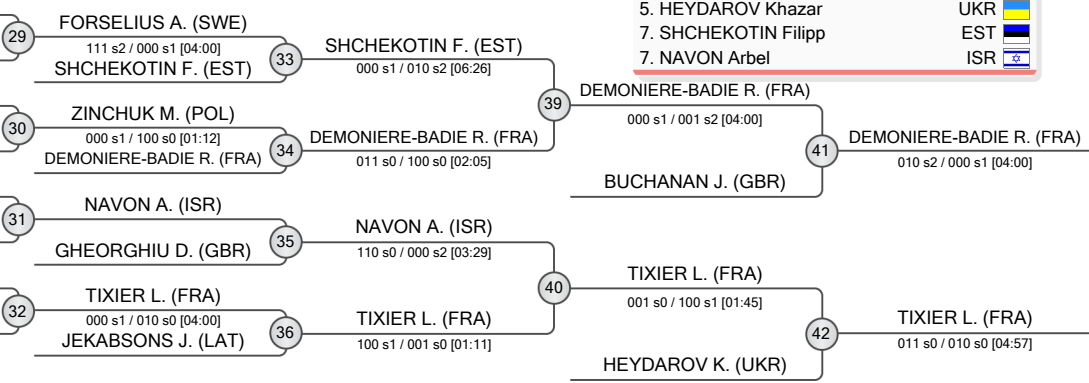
| | | |
|---|---|---|
| 5. HEYDAROV Khazar | UKR |
| 7. SHCHEKOTIN Filipp | EST |
| 7. NAVON Arbel | ISR |

29
FORSELIUS A. (SWE)
111 s2 / 000 s1 [04:00]
SHCHEKOTIN F. (EST)

33
SHCHEKOTIN F. (EST)
000 s1 / 010 s2 [06:26]

30
ZINCHUK M. (POL)
000 s1 / 100 s0 [01:12]
DEMONIERE-BADIE R. (FRA)

34
DEMONIERE-BADIE R. (FRA)
011 s0 / 100 s0 [02:05]

39
DEMONIERE-BADIE R. (FRA)
000 s1 / 001 s2 [04:00]
BUCHANAN J. (GBR)

41
DEMONIERE-BADIE R. (FRA)
010 s2 / 000 s1 [04:00]

31
NAVON A. (ISR)
GHEORGHIU D. (GBR)

35
NAVON A. (ISR)
110 s0 / 000 s2 [03:29]

32
TIXIER L. (FRA)
000 s1 / 010 s0 [04:00]
JEKABSONS J. (LAT)

36
TIXIER L. (FRA)
100 s1 / 001 s0 [01:11]

40
TIXIER L. (FRA)
001 s0 / 100 s1 [01:45]
HEYDAROV K. (UKR)

42
TIXIER L. (FRA)
011 s0 / 010 s0 [04:57]